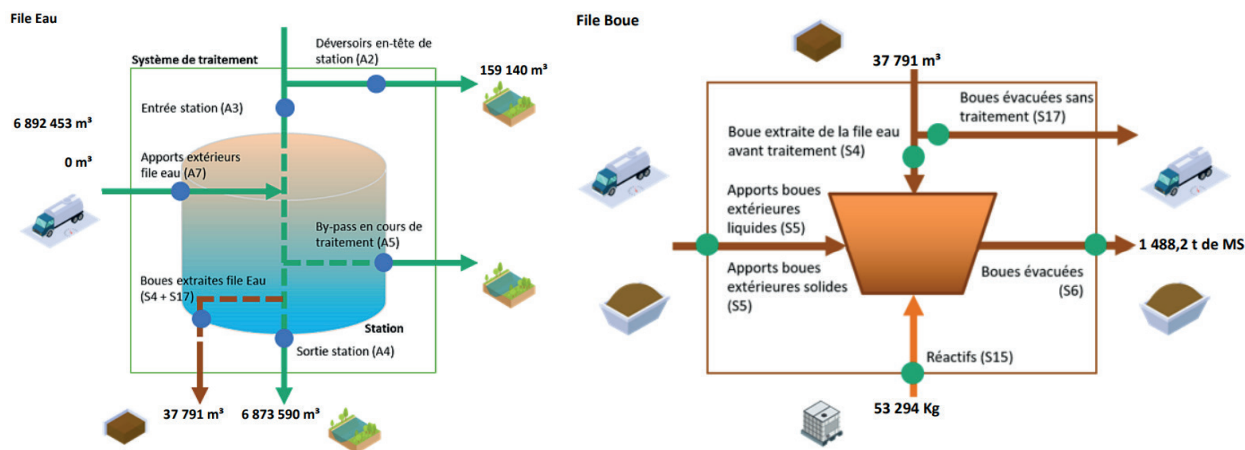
File Eau

Système de traitement

Déversoirs en-tête de station (A2)

159 140 m³

Entrée station (A3)

6 892 453 m³

0 m³

Apports extérieurs file eau (A7)

By-pass en cours de traitement (A5)

Boues extraites file Eau (S4 + S17)

Station

Sortie station (A4)

37 791 m³

6 873 590 m³

File Boue

37 791 m³

Boues évacuées sans traitement (S17)

Boue extraite de la file eau avant traitement (S4)

Apports boues extérieures liquides (S5)

1 488,2 t de MS

Apports boues extérieures solides (S5)

Boues évacuées (S6)

Réactifs (S15)

53 294 Kg